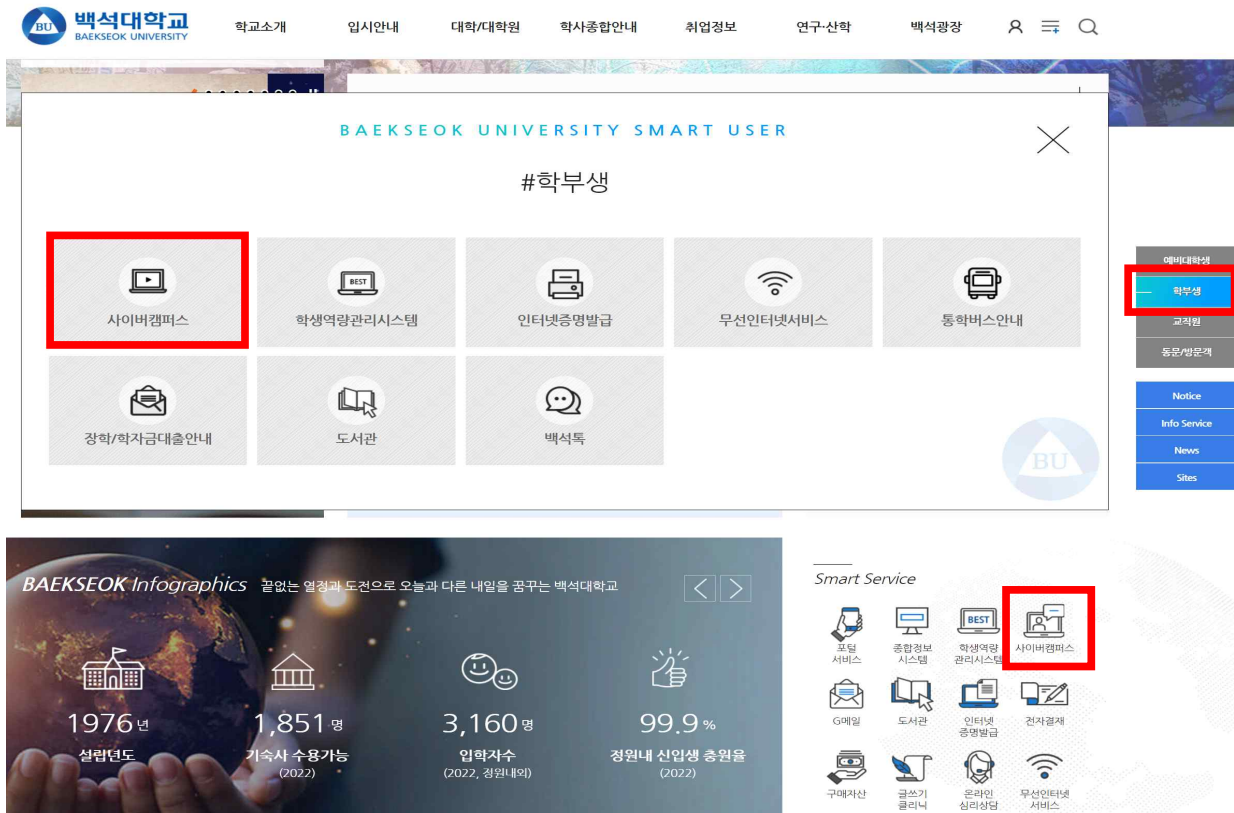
BU 백석대학교 BAEKSEOK UNIVERSITY

학교소개 입시안내 대학/대학원 학사종합안내 취업정보 연구·산학 백석광장

BAEKSEOK UNIVERSITY SMART USER

#학부생

사이버캠퍼스
BEST 학생역량관리시스템
인터넷증명발급
무선인터넷서비스
통학버스안내
장학/학자금대출안내
도서관
백석톡

BU

예비대학생
학부생
교직원
동문/방문객

Notice
Info Service
News
Sites

BAEKSEOK Infographics 끝없는 열정과 도전으로 오늘과 다른 내일을 꿈꾸는 백석대학교

1976년
설립년도

1,851명
기숙사 수용가능
(2022)

3,160명
입학자수
(2022, 정원내외)

99.9%
정원내 신입생 충원율
(2022)

Smart Service

포털 서비스
종합정보 시스템
BEST 학생역량 관리시스템
사이버캠퍼스
G메일
도서관
인터넷 증명발급
전자결재
구매자산
글쓰기 클리닉
온라인 심리상담
무선인터넷 서비스